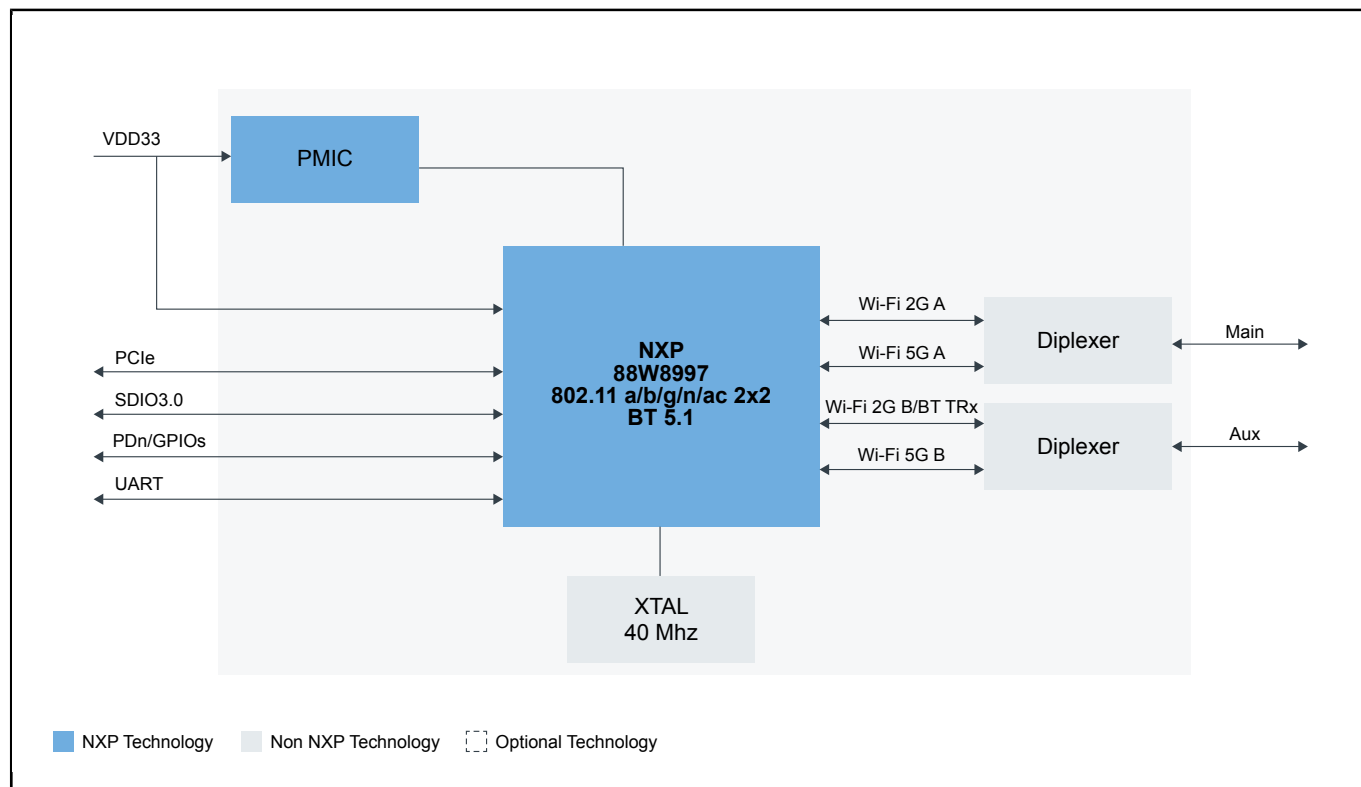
VDD33

PMIC

PCIe

SDIO3.0

PDn/GPIOs

UART

NXP
88W8997
802.11 a/b/g/n/ac 2x2
BT 5.1

Wi-Fi 2G A

Wi-Fi 5G A

Wi-Fi 2G B/BT TRx

Wi-Fi 5G B

Diplexer

Diplexer

Main

Aux

XTAL
40 Mhz

NXP Technology
Non NXP Technology
Optional Technology